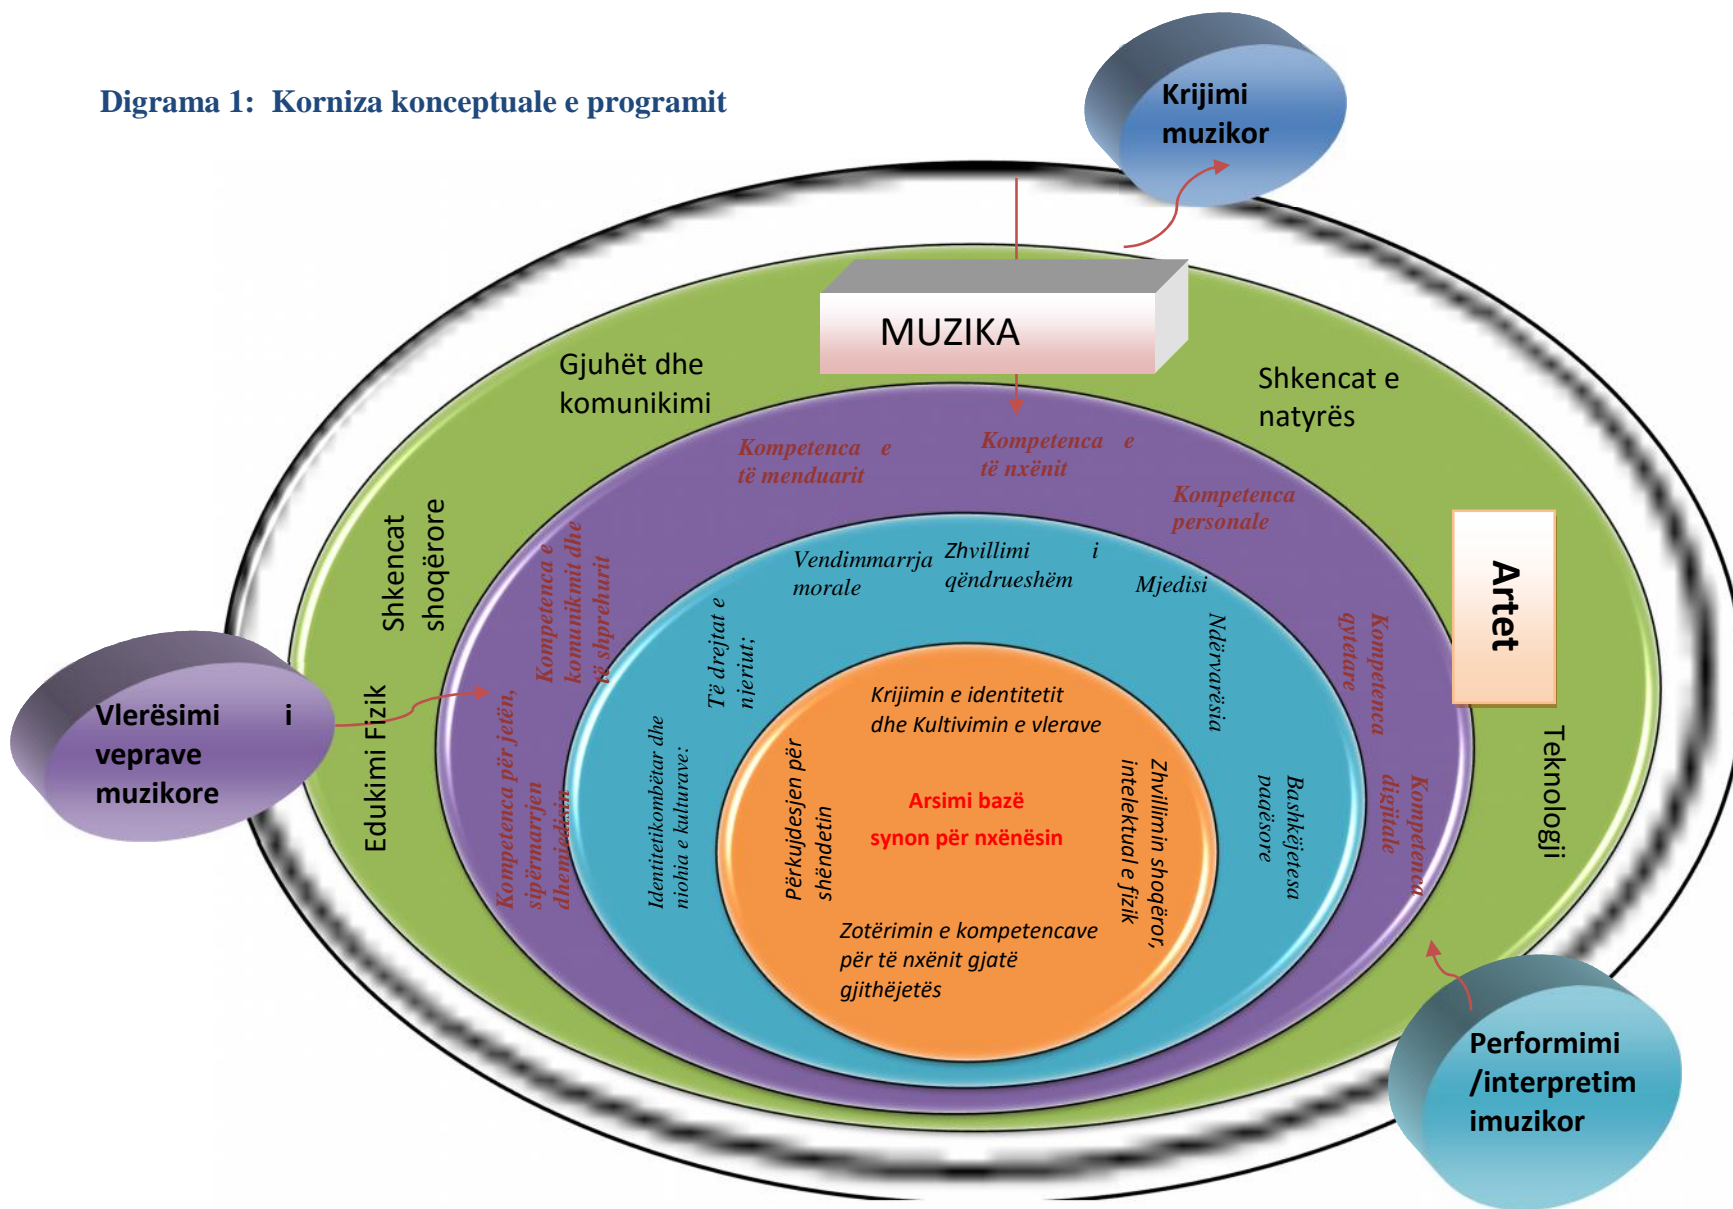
Digrama 1: Korniza konceptuale e programit

Krijimi muzikor

MUZIKA

Gjuhët dhe komunikimi

Shkencat e natyrës

Artet

Teknologji

Edukimi Fizik

Shkencat shoqërore

Vlerësimi i veprave muzikore

Performimi /interpretim imuzikor

Kompetenca e të menduarit

Kompetenca e të nxënit

Kompetenca personale

Kompetenca qytetare

Kompetenca digjitale

Kompetenca për jetën, sipërmarrjen dhe mjedisin

Kompetenca e komunikmit dhe të shprehurit

Vendimmarrja morale

Zhvillimi i qëndrueshëm

Mjedisi

Ndërvarësia

Bashkëjetesa paqësore

Të drejtat e njeriut;

Identitetikombëtar dhe niohia e kulturave:

Krijimin e identitetit dhe Kultivimin e vlerave

Përkujdesjen për shëndetin

Arsimi bazë synon për nxënësin

Zhvillimin shoqëror, intelektual e fizik

Zotërimin e kompetencave për të nxënit gjatë gjithëjetës